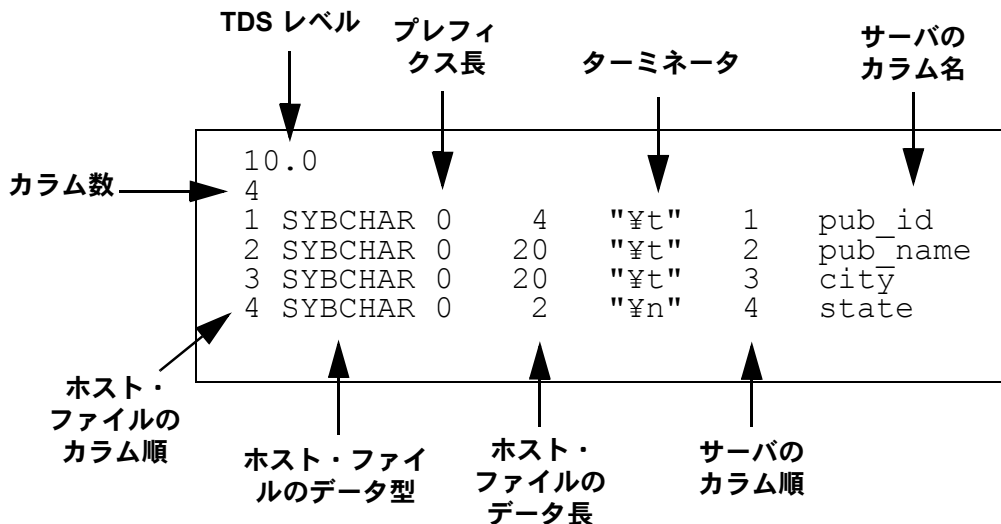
TDS レベル

プレフィクス長

ターミネータ

サーバのカラム名

カラム数

10.0
4
1 SYBCHAR 0 4 "¥t" 1 pub_id
2 SYBCHAR 0 20 "¥t" 2 pub_name
3 SYBCHAR 0 20 "¥t" 3 city
4 SYBCHAR 0 2 "¥n" 4 state

ホスト・ファイルのカラム順

ホスト・ファイルのデータ型

ホスト・ファイルのデータ長

サーバのカラム順